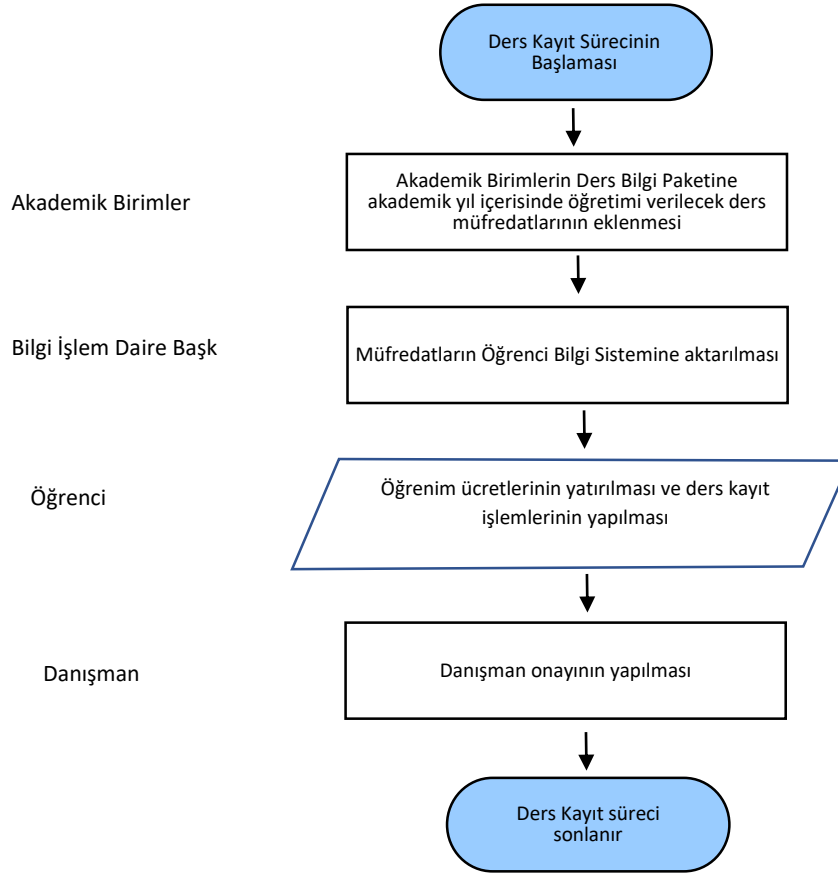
Ders Kayıt Sürecinin Başlaması

Akademik Birimler

Akademik Birimlerin Ders Bilgi Paketine akademik yıl içerisinde öğretimi verilecek ders müfredatlarının eklenmesi

Bilgi İşlem Daire Başk

Müfredatların Öğrenci Bilgi Sistemine aktarılması

Öğrenci

Öğrenim ücretlerinin yatırılması ve ders kayıt işlemlerinin yapılması

Danışman

Danışman onayının yapılması

Ders Kayıt süreci sonlanır